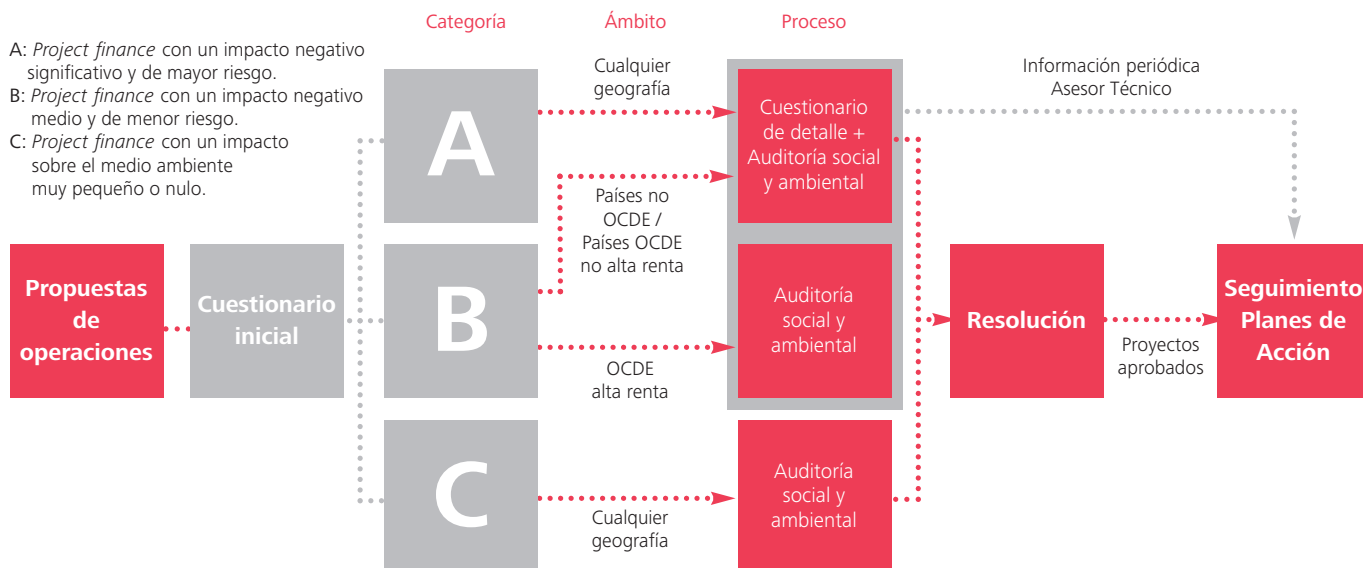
Categoría
Ámbito
Proceso

A: *Project finance* con un impacto negativo significativo y de mayor riesgo.
B: *Project finance* con un impacto negativo medio y de menor riesgo.
C: *Project finance* con un impacto sobre el medio ambiente muy pequeño o nulo.

Propuestas de operaciones

Cuestionario inicial

A

B

C

Cualquier geografía

Países no OCDE / Países OCDE no alta renta

OCDE alta renta

Cualquier geografía

Cuestionario de detalle + Auditoría social y ambiental

Auditoría social y ambiental

Auditoría social y ambiental

Información periódica Asesor Técnico

Resolución

Proyectos aprobados

Seguimiento Planes de Acción